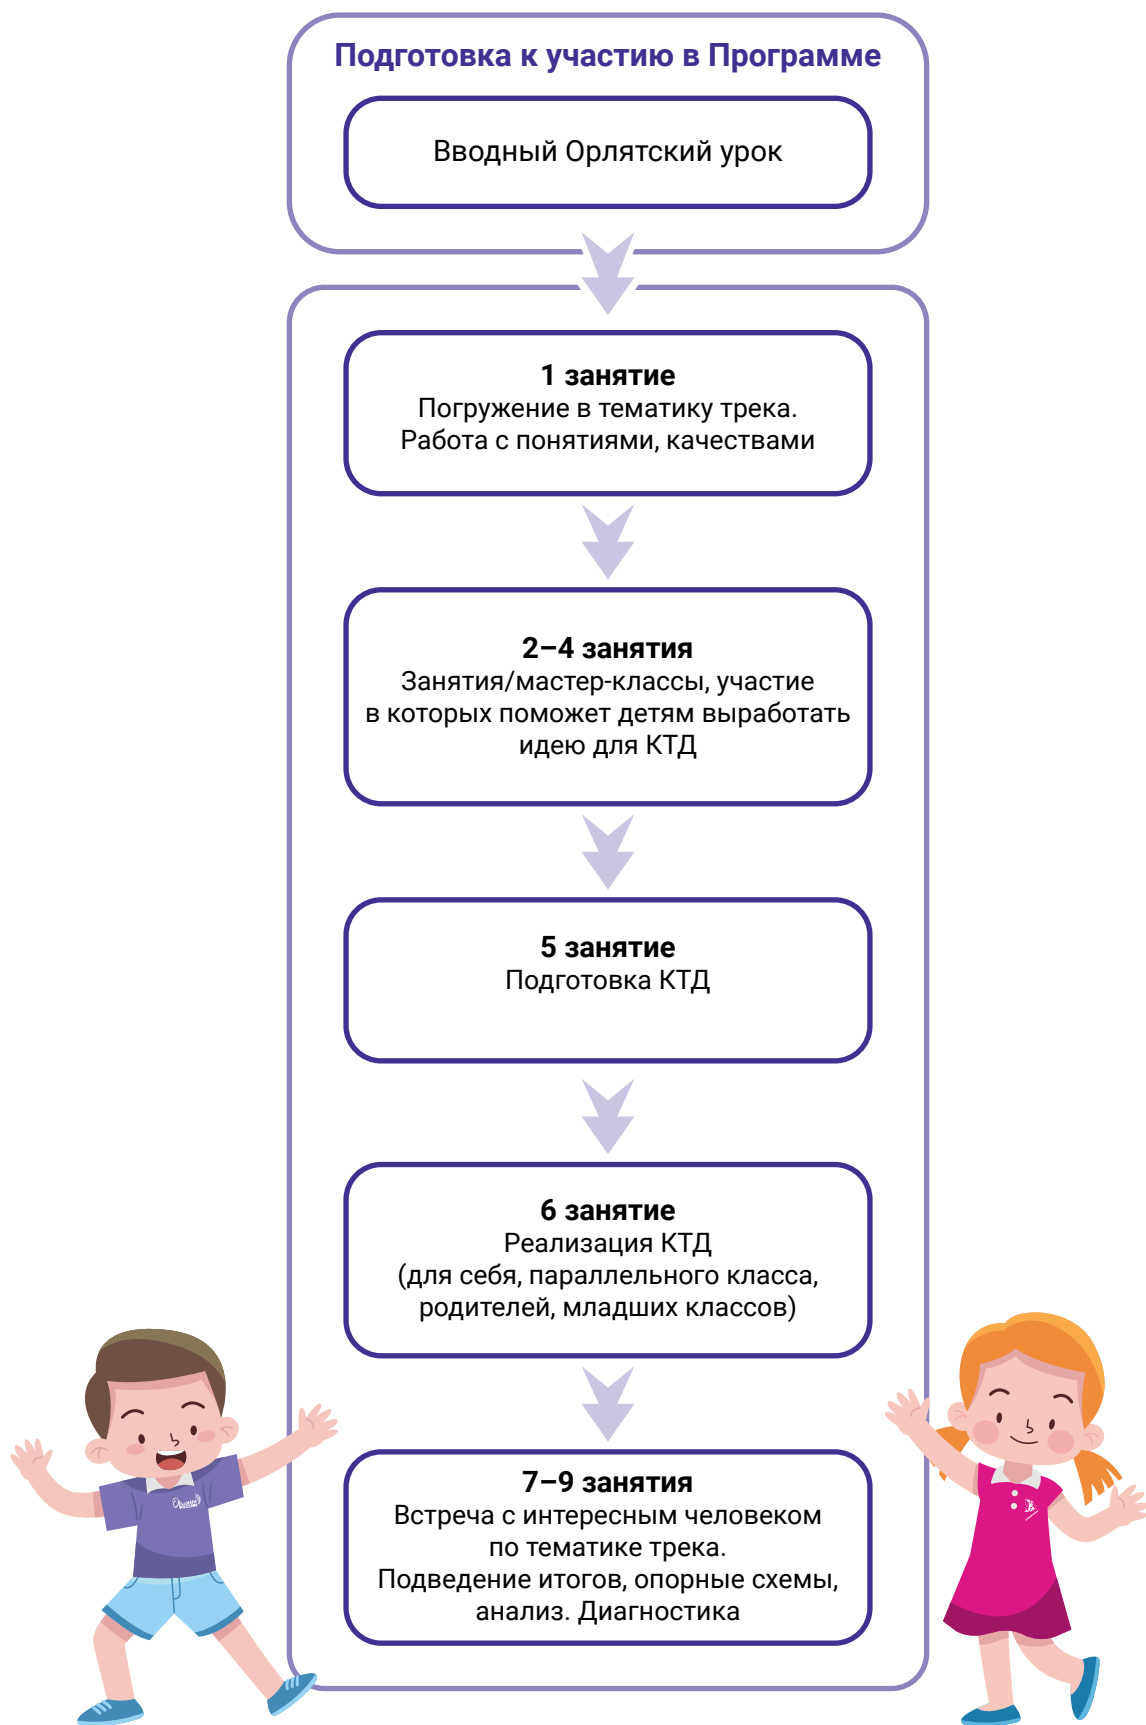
Подготовка к участию в Программе

Вводный Орлятский урок

1 занятие
Погружение в тематику трека. Работа с понятиями, качествами

2–4 занятия
Занятия/мастер-классы, участие в которых поможет детям выработать идею для КТД

5 занятие
Подготовка КТД

6 занятие
Реализация КТД (для себя, параллельного класса, родителей, младших классов)

7–9 занятия
Встреча с интересным человеком по тематике трека. Подведение итогов, опорные схемы, анализ. Диагностика